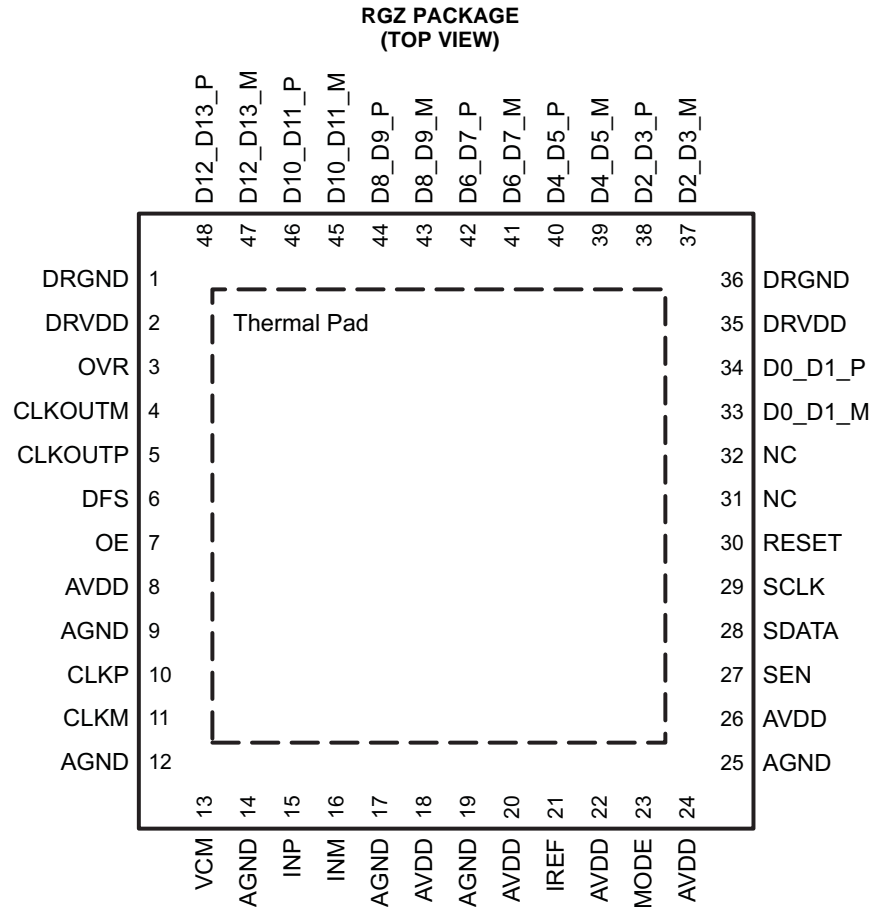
RGZ PACKAGE
(TOP VIEW)

D12_D13_P 48
D12_D13_M 47
D10_D11_P 46
D10_D11_M 45
D8_D9_P 44
D8_D9_M 43
D6_D7_P 42
D6_D7_M 41
D4_D5_P 40
D4_D5_M 39
D2_D3_P 38
D2_D3_M 37

DRGND 1
DRVDD 2
OVR 3
CLKOUTM 4
CLKOUTP 5
DFS 6
OE 7
AVDD 8
AGND 9
CLKP 10
CLKM 11
AGND 12

Thermal Pad

36 DRGND
35 DRVDD
34 D0_D1_P
33 D0_D1_M
32 NC
31 NC
30 RESET
29 SCLK
28 SDATA
27 SEN
26 AVDD
25 AGND

13 VCM
14 AGND
15 INP
16 INM
17 AGND
18 AVDD
19 AGND
20 AVDD
21 IREF
22 AVDD
23 MODE
24 AVDD